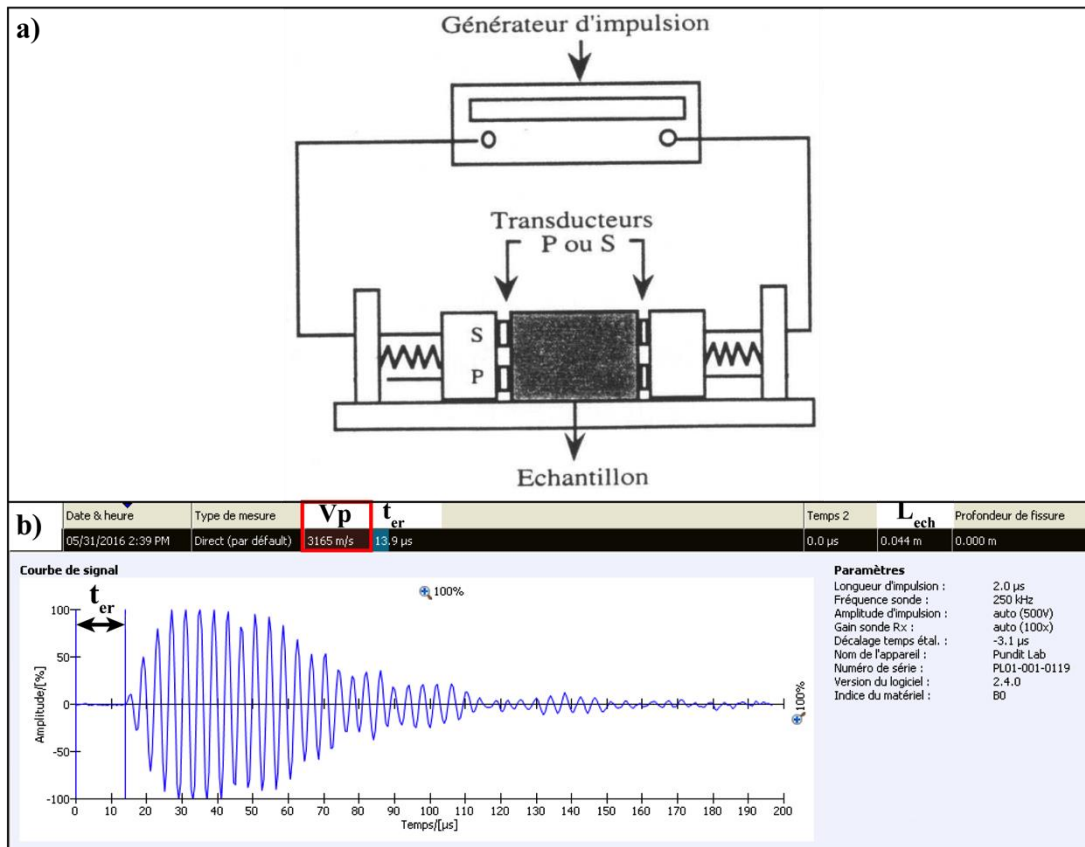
a)

Générateur d'impulsion

Transducteurs
P ou S

S
P

Echantillon

b)

| Date & heure | Type de mesure | Vp | $t_{er}$ | Temps 2 | $L_{ech}$ | Profondeur de fissure |
|---|---|---|---|---|---|---|
| 05/31/2016 2:39 PM | Direct (par défault) | 3165 m/s | 13.9 µs | 0.0 µs | 0.044 m | 0.000 m |

Courbe de signal

$t_{er}$

100%

100%

Amplitude/[%]

100
50
0
-50
-100

0 10 20 30 40 50 60 70 80 90 100 110 120 130 140 150 160 170 180 190 200

Temps/[µs]

Paramètres
Longueur d'impulsion : 2.0 µs
Fréquence sonde : 250 kHz
Amplitude d'impulsion : auto (500V)
Gain sonde Rx : auto (100x)
Décalage temps étal. : -3.1 µs
Nom de l'appareil : Pundit Lab
Numéro de série : PL01-001-0119
Version du logiciel : 2.4.0
Indice du matériel : B0